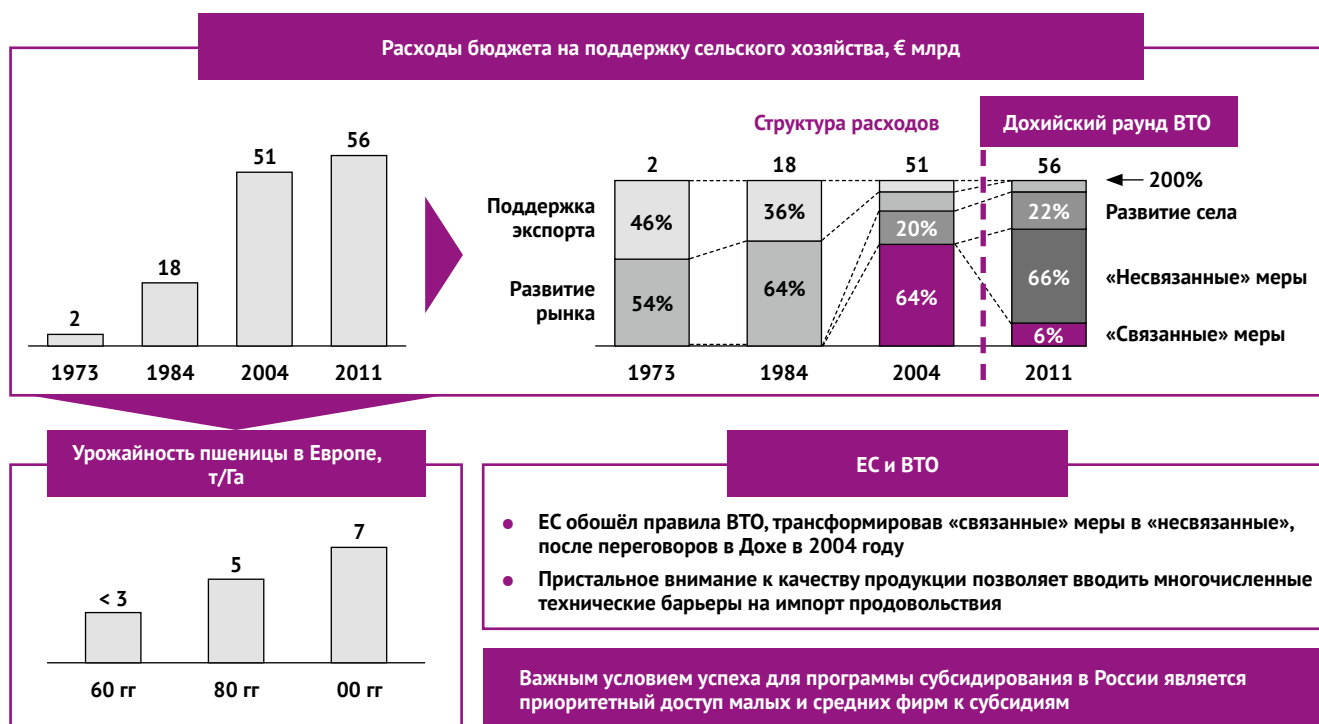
Расходы бюджета на поддержку сельского хозяйства, € млрд

2
18
51
56
1973
1984
2004
2011

Структура расходов

Дохийский раунд ВТО

2
18
51
56

Поддержка экспорта

Развитие рынка

46%
54%
36%
64%
20%
64%
22%
66%
6%

← 200%
Развитие села
«Несвязанные» меры
«Связанные» меры

1973
1984
2004
2011

Урожайность пшеницы в Европе, т/Га

< 3
5
7
60 гг
80 гг
00 гг

ЕС и ВТО

ЕС обошёл правила ВТО, трансформировав «связанные» меры в «несвязанные», после переговоров в Дохе в 2004 году

Пристальное внимание к качеству продукции позволяет вводить многочисленные технические барьеры на импорт продовольствия

Важным условием успеха для программы субсидирования в России является приоритетный доступ малых и средних фирм к субсидиям